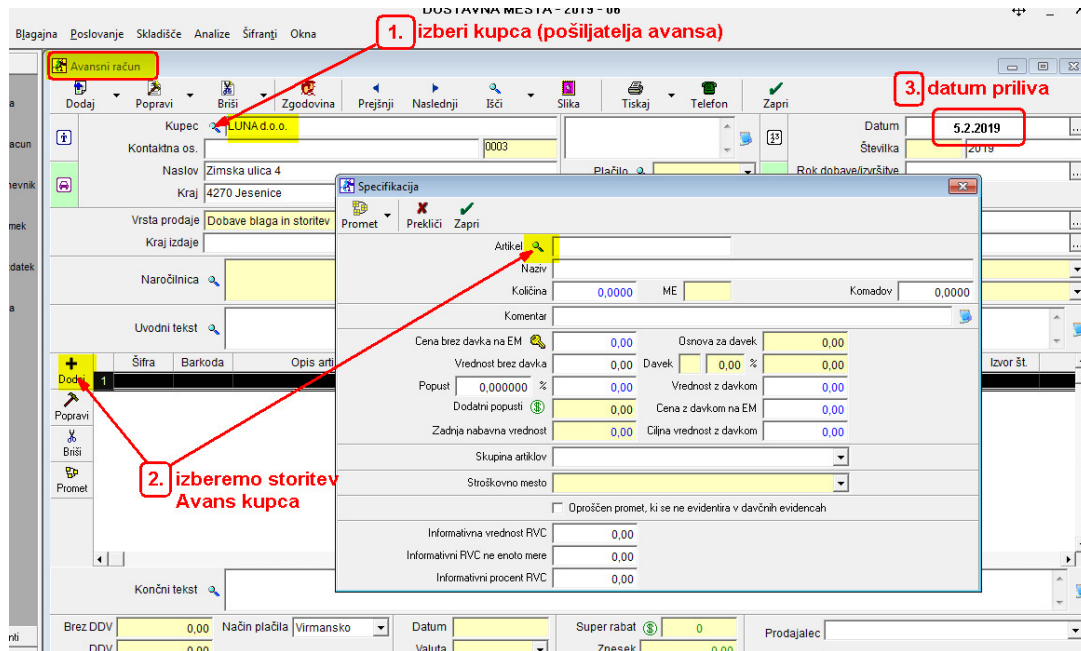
DOSTAVNA MESTA - 2019 - 06

Blagajna Poslovanje Skladišče Analize Šifranti Okna

1. izberi kupca (pošiljatelja avansa)

Avansni račun

Dodaj Popravi Briši Zgodovina Prejšnji Naslednji Išči Slika Tiskaj Telefon Zapri

3. datum priliva

Kupec LUNA d.o.o.
Kontaktna os. 0003
Naslov Zimska ulica 4
Kraj 4270 Jesenice
Plačilo
Datum 5.2.2019
Številka 2019
Rok dobave/izvršitve
Vrsta prodaje Dobave blaga in storitev
Kraj izdaje
Naročilnica
Uvodni tekst

Šifra Barkoda Opis arti Izvor št.
1

Dodaj
Popravi
Briši
Promet

2. izberemo storitev Avans kupca

Specifikacija

Promet Prekliči Zapri

Artikel
Naziv
Količina 0,0000 ME Komadov 0,0000
Komentar
Cena brez davka na EM 0,00 Osnova za davek 0,00
Vrednost brez davka 0,00 Davek 0,00 % 0,00
Popust 0,000000 % 0,00 Vrednost z davkom 0,00
Dodatni popusti 0,00 Cena z davkom na EM 0,00
Zadnja nabavna vrednost 0,00 Ciljna vrednost z davkom 0,00
Skupina artiklov
Stroškovno mesto
Oproščen promet, ki se ne evidentira v davčnih evidencah
Informativna vrednost RVC 0,00
Informativni RVC ne enoto mere 0,00
Informativni procent RVC 0,00

Končni tekst

Brez DDV 0,00 Način plačila Virmansko Datum Super rabat 0 Prodajalec
DDV 0,00 Valuta Znesek 0,00

a
acun
nevnik
mek
datek
a
nti